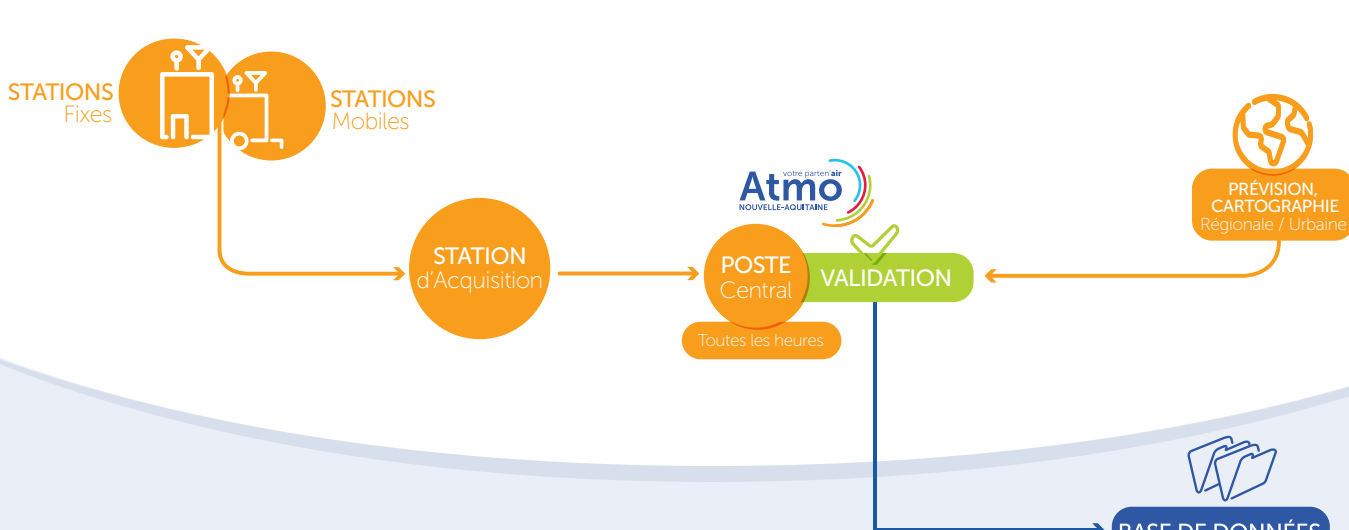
STATIONS
Fixes

STATIONS
Mobiles

votre partenair
Atmo
NOUVELLE-AQUITAINE

PRÉVISION, CARTOGRAPHIE
Régionale / Urbaine

STATION
d'Acquisition

POSTE
Central

VALIDATION

Toutes les heures

BASE DE DONNÉES